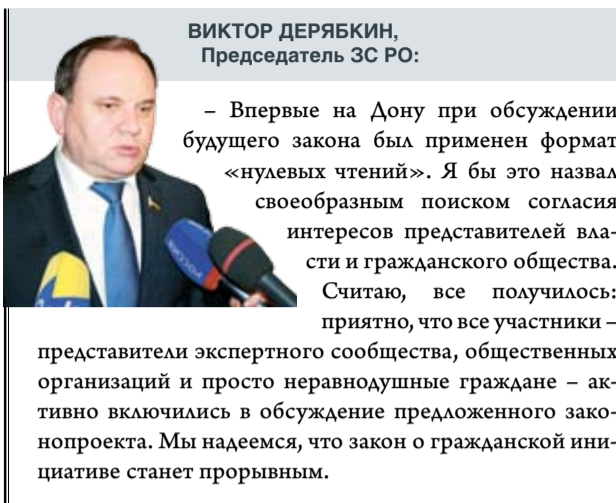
ВИКТОР ДЕРЯБКИН,
Председатель ЗС РО:

– Впервые на Дону при обсуждении будущего закона был применен формат «нулевых чтений». Я бы это назвал своеобразным поиском согласия интересов представителей власти и гражданского общества. Считаю, все получилось: приятно, что все участники – представители экспертного сообщества, общественных организаций и просто неравнодушные граждане – активно включились в обсуждение предложенного законопроекта. Мы надеемся, что закон о гражданской инициативе станет прорывным.